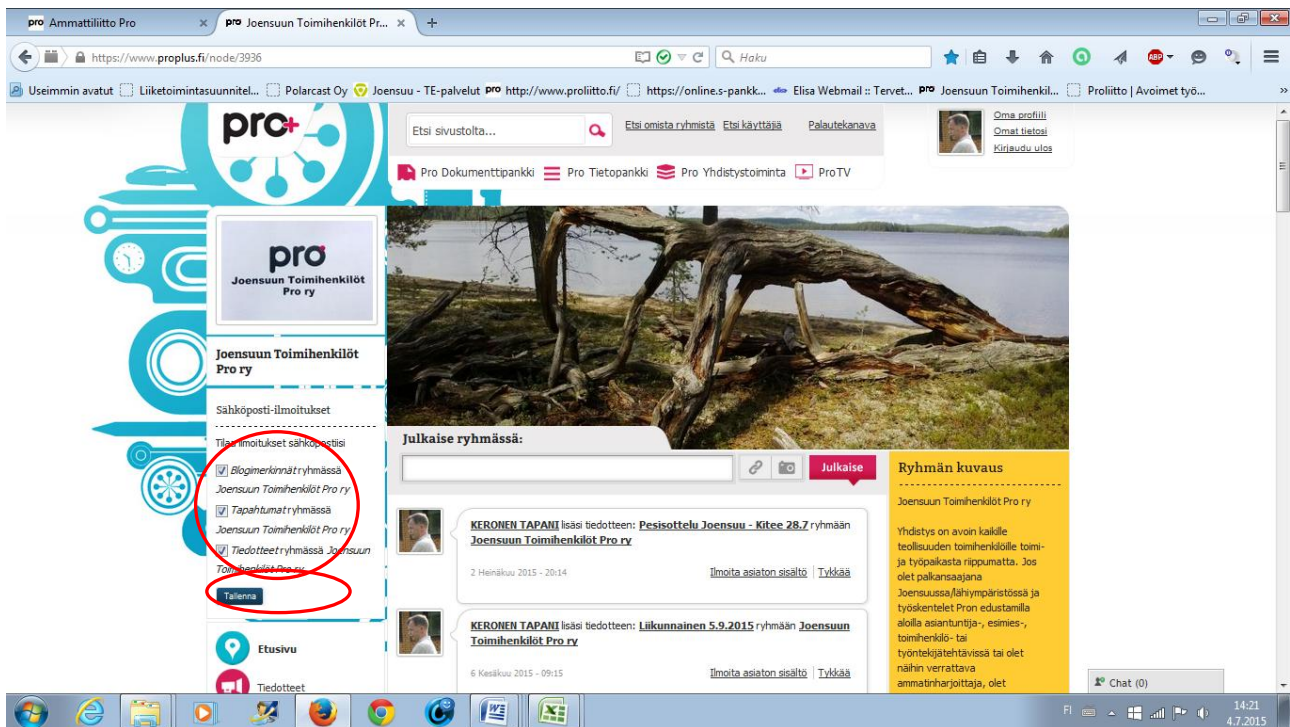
pro Ammattiliitto Pro
pro Joensuun Toimihenkilöt Pr...
https://www.proplus.fi/node/3936
Haku
Useimmin avatut Liiketoimintasuunnitel... Polarcast Oy Joensuu - TE-palvelut http://www.proliitto.fi/ https://online.s-pankk... Elisa Webmail :: Tervet... Joensuun Toimihenkil... Proliitto | Avoimet työ...

pro+
Etsi sivustolta...
Etsi omista ryhmistä Etsi käyttäjiä Palautekanava
Oma profiili
Omat tietosi
Kirjaudu ulos
Pro Dokumenttipankki Pro Tietopankki Pro Yhdistystoiminta ProTV

pro
Joensuun Toimihenkilöt Pro ry

Joensuun Toimihenkilöt Pro ry

Sähköposti-ilmoitukset

Tilaa ilmoitukset sähköpostiisi
Blogimerkinnät ryhmässä Joensuun Toimihenkilöt Pro ry
Tapahtumat ryhmässä Joensuun Toimihenkilöt Pro ry
Tiedotteet ryhmässä Joensuun Toimihenkilöt Pro ry
Tallenna

Etusivu
Tiedotteet

Julkaise ryhmässä:
Julkaise

KERONEN TAPANI lisäsi tiedotteen: Pesisottelu Joensuu - Kitee 28.7 ryhmään Joensuun Toimihenkilöt Pro ry
2 Heinäkuu 2015 - 20:14 Ilmoita asiaton sisältö | Tykkää

KERONEN TAPANI lisäsi tiedotteen: Liikunnainen 5.9.2015 ryhmään Joensuun Toimihenkilöt Pro ry
6 Kesäkuu 2015 - 09:15 Ilmoita asiaton sisältö | Tykkää

Ryhmän kuvaus
Joensuun Toimihenkilöt Pro ry
Yhdistys on avoin kaikille teollisuuden toimihenkilöille toimi- ja työpaikasta riippumatta. Jos olet palkansaajana Joensuussa/lähiympäristössä ja työskentelet Pron edustamilla aloilla asiantuntija-, esimies-, toimihenkilö- tai työntekijätehtävissä tai olet näihin verrattava ammatinharjoittaja, olet

Chat (0)
FI 14:21 4.7.2015